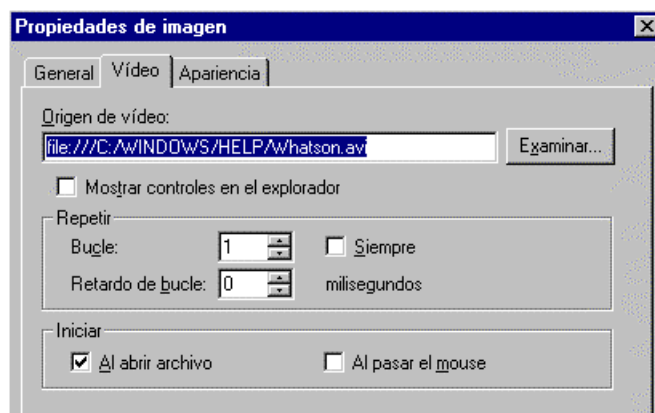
Propiedades de imagen

General | Vídeo | Apariencia

Origen de vídeo:
file:///C:/WINDOWS/HELP/Whatson.avi
Examinar...

Mostrar controles en el explorador

Repetir
Bucle: 1
Siempre
Retardo de bucle: 0
milisegundos

Iniciar
Al abrir archivo
Al pasar el mouse